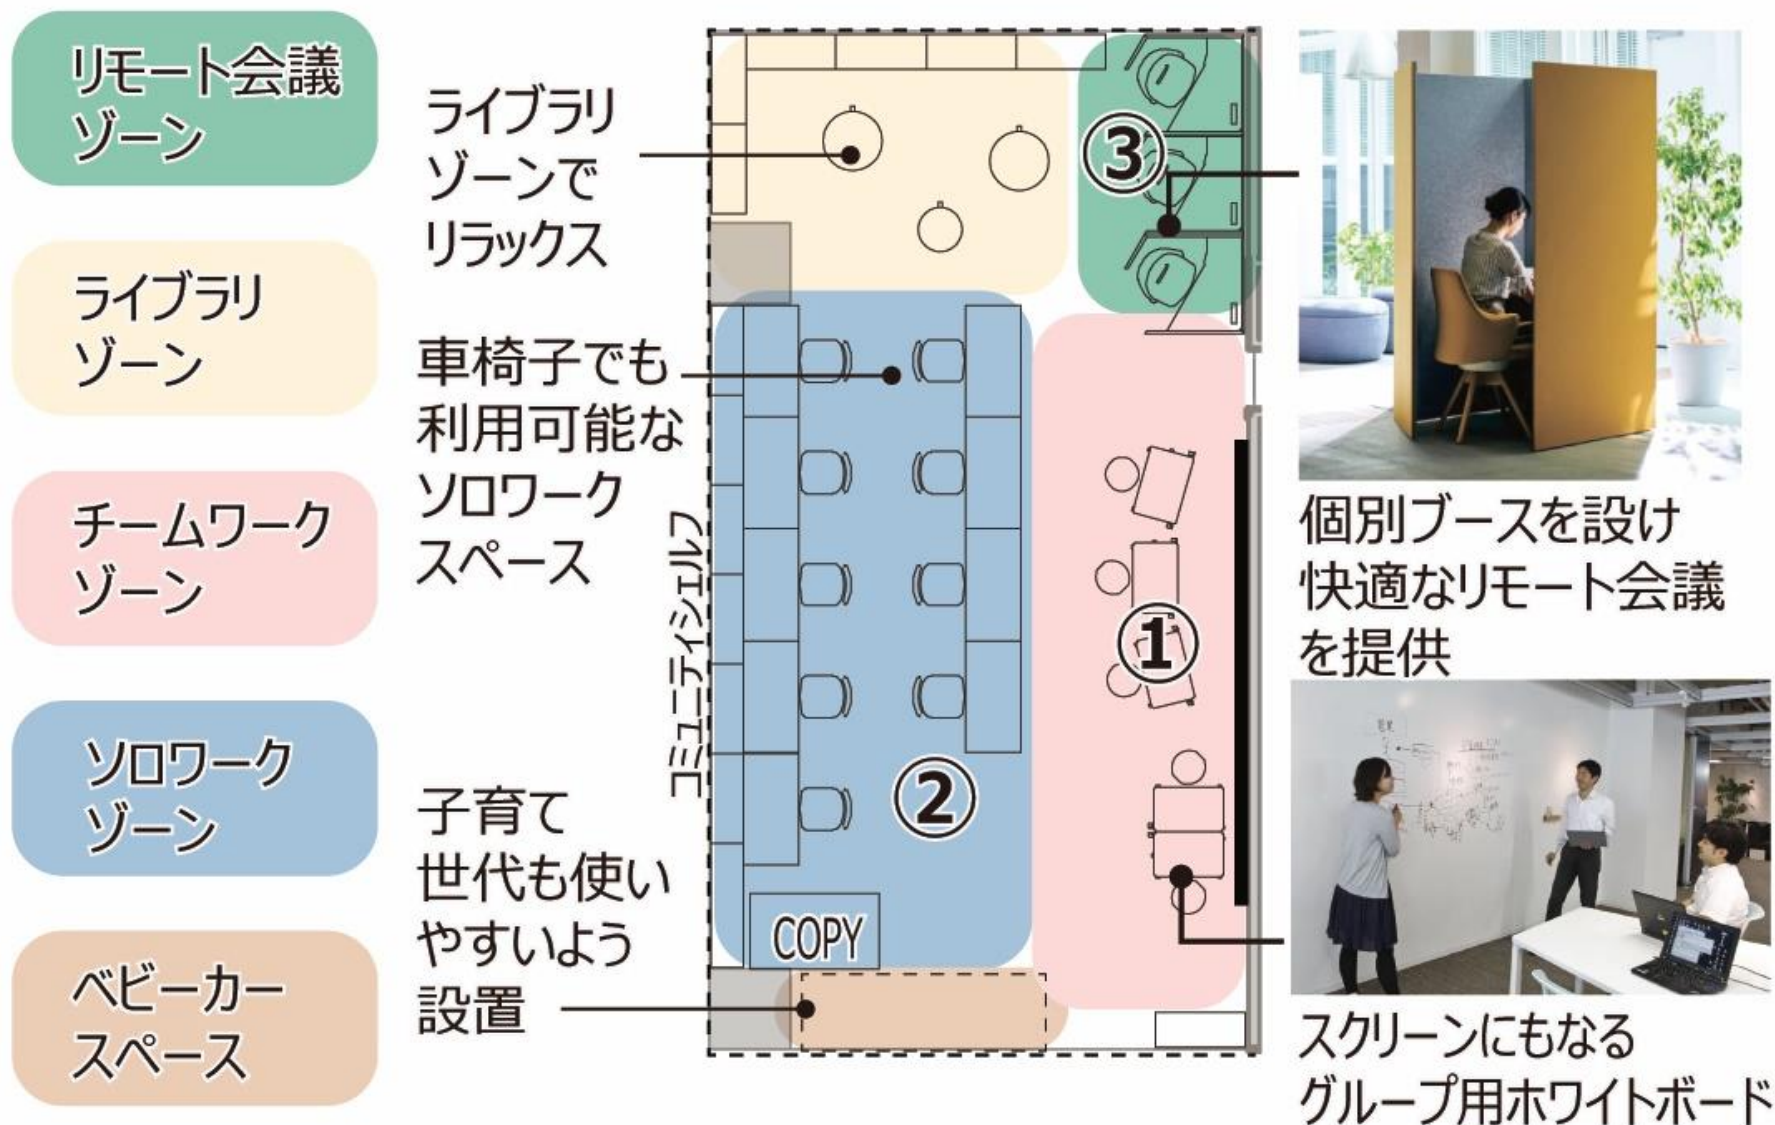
リモート会議ゾーン

ライブラリゾーン

チームワークゾーン

ソロワークゾーン

ベビーカースペース

ライブラリゾーンでリラックス

車椅子でも利用可能なソロワークスペース

子育て世代も使いやすいよう設置

コミュニティシェルフ

③

②

①

COPY

個別ブースを設け快適なリモート会議を提供

スクリーンにもなるグループ用ホワイトボード